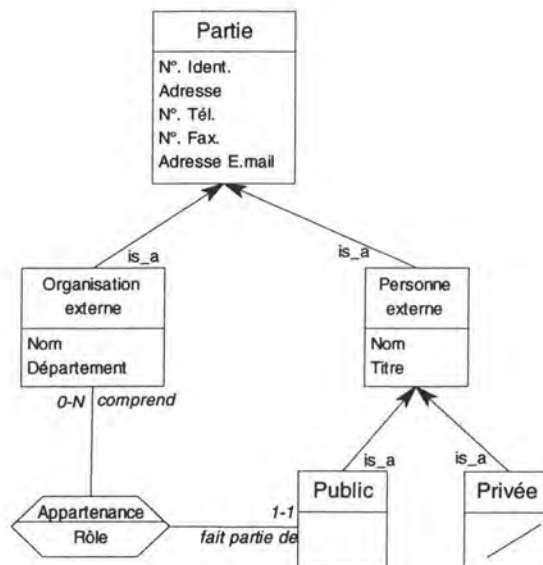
Partie

N°. Ident.
Adresse
N°. Tél.
N°. Fax.
Adresse E.mail

is_a

is_a

Organisation externe

Nom
Département

Personne externe

Nom
Titre

0-N comprend

is_a

is_a

Appartenance
Rôle

1-1
fait partie de

Public

Privée